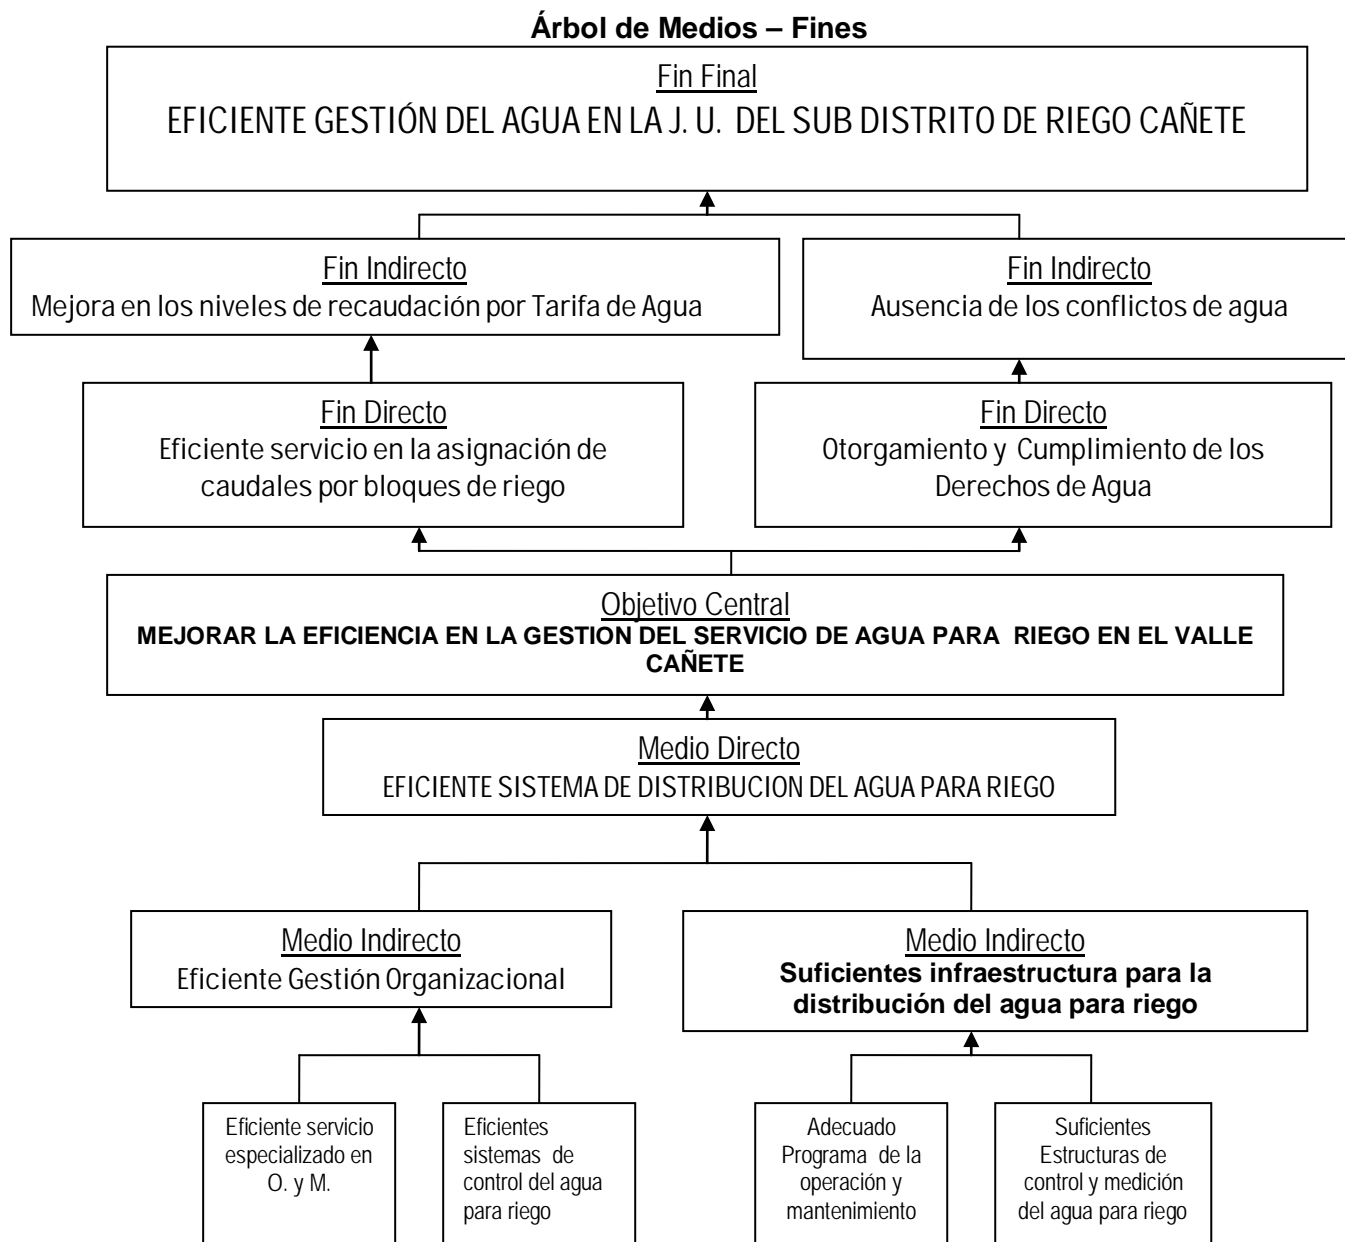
**Árbol de Medios – Fines**

Fin Final
EFICIENTE GESTIÓN DEL AGUA EN LA J. U. DEL SUB DISTRITO DE RIEGO CAÑETE

Fin Indirecto
Mejora en los niveles de recaudación por Tarifa de Agua

Fin Indirecto
Ausencia de los conflictos de agua

Fin Directo
Eficiente servicio en la asignación de caudales por bloques de riego

Fin Directo
Otorgamiento y Cumplimiento de los Derechos de Agua

Objetivo Central
**MEJORAR LA EFICIENCIA EN LA GESTION DEL SERVICIO DE AGUA PARA RIEGO EN EL VALLE CAÑETE**

Medio Directo
EFICIENTE SISTEMA DE DISTRIBUCION DEL AGUA PARA RIEGO

Medio Indirecto
Eficiente Gestión Organizacional

Medio Indirecto
**Suficientes infraestructura para la distribución del agua para riego**

Eficiente servicio especializado en O. y M.

Eficientes sistemas de control del agua para riego

Adecuado Programa de la operación y mantenimiento

Suficientes Estructuras de control y medición del agua para riego